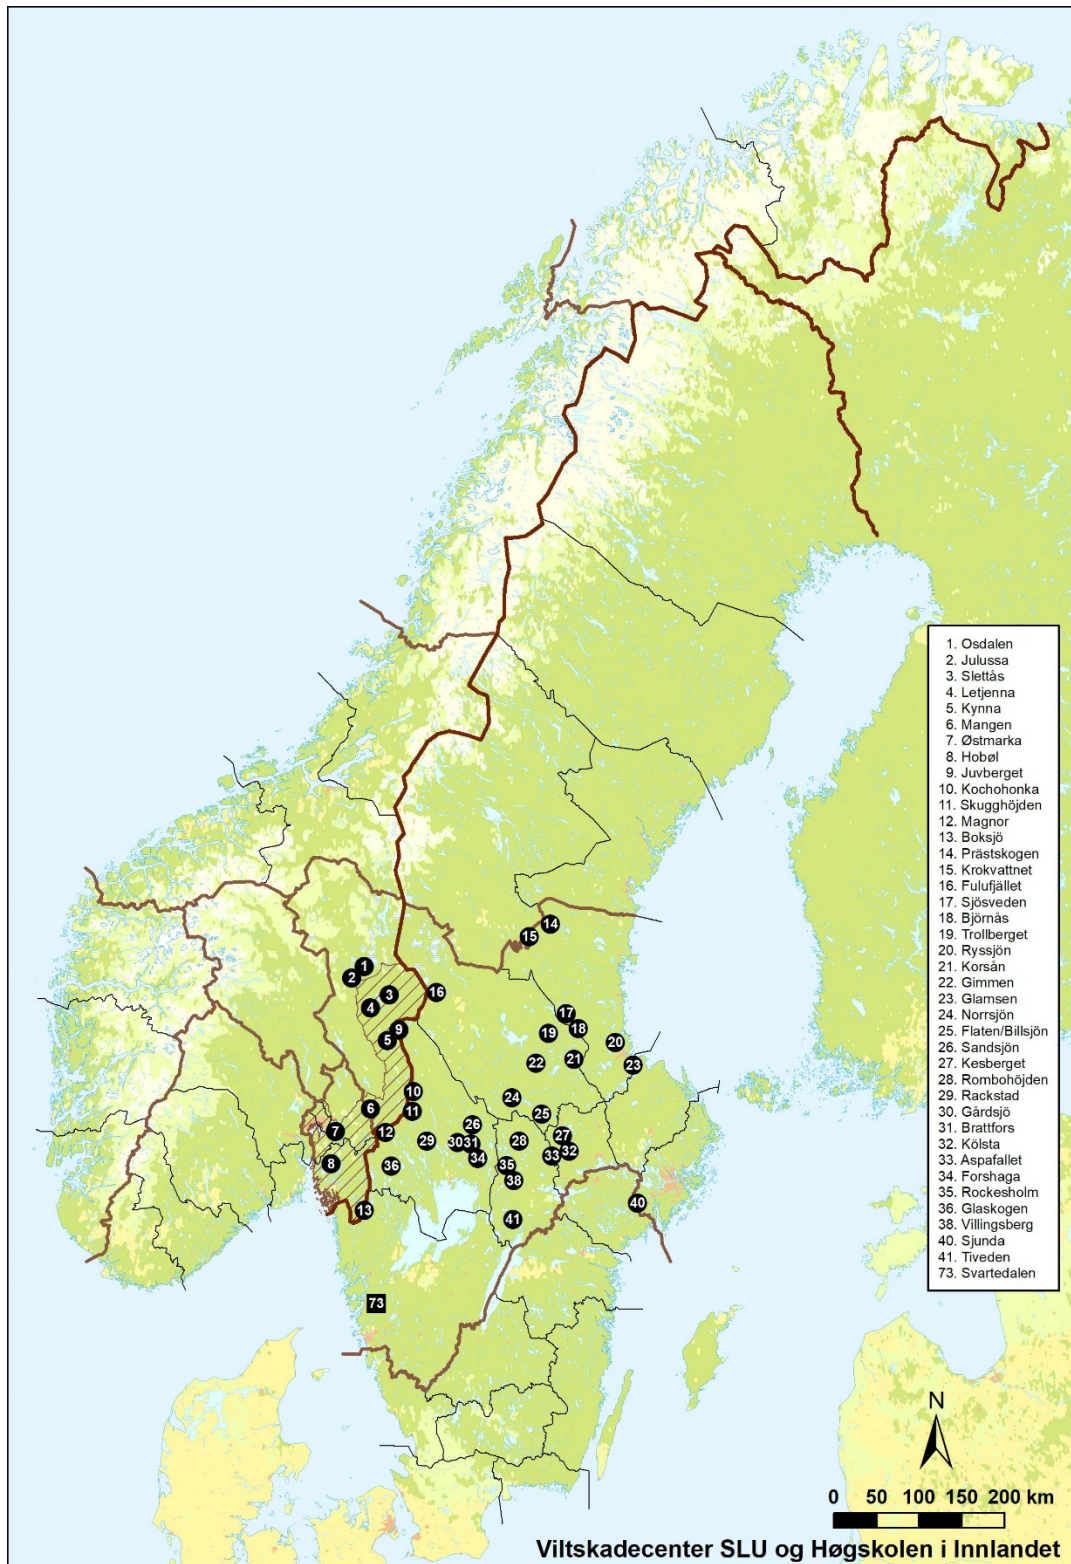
1. Osdalen
2. Julussa
3. Slettås
4. Letjenna
5. Kynna
6. Mangen
7. Østmarka
8. Hobøl
9. Juvberget
10. Kochohonka
11. Skugghöjden
12. Magnor
13. Boksjö
14. Prästskogen
15. Krokvattnet
16. Fulufjället
17. Sjösveden
18. Björnås
19. Trollberget
20. Ryssjön
21. Korsån
22. Gimmen
23. Glamsen
24. Norrsjön
25. Flaten/Billsjön
26. Sandsjön
27. Kesberget
28. Rombohöjden
29. Rackstad
30. Gårdsjö
31. Brattfors
32. Kölsta
33. Aspafallet
34. Forshaga
35. Rockesholm
36. Glaskogen
38. Villingsberg
40. Sjunda
41. Tiveden
73. Svartedalen

1 2 3 4 16 9 5 10 11 6 12 7 8 36 13 29 30 31 26 34 24 28 25 27 33 32 35 38 41 15 14 17 18 19 22 21 20 23 40 73

N

0 50 100 150 200 km

Viltskadecenter SLU og Høgskolen i Innlandet